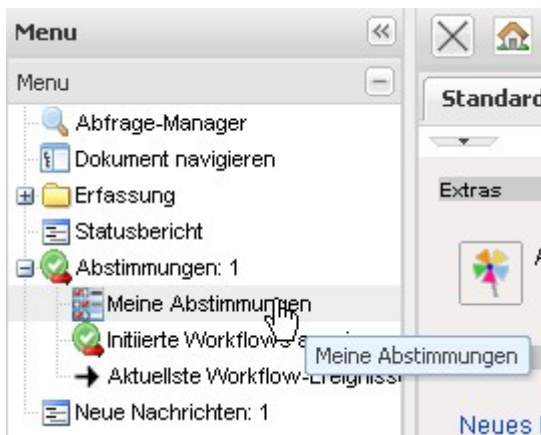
Menu «

Menu −

Abfrage-Manager

Dokument navigieren

Erfassung

Statusbericht

Abstimmungen: 1

Meine Abstimmungen

Initiierte Workflow-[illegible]

Aktuellste Workflow-Ereigniss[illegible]

Neue Nachrichten: 1

Meine Abstimmungen

Standard

Extras

A

Neues